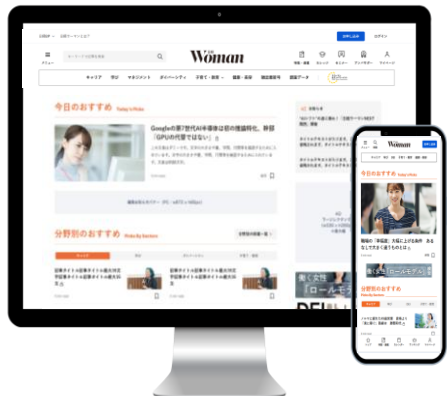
Woman

キャリア　学び　マネジメント　ダイバーシティ　子育て・教育　健康・美容　雑誌連載　調査データ

今日のおすすめ Today's Picks

Googleの第7世代AI半導体は旧の推進強化、狙いは「GPUの代替ではない」

分野別のおすすめ Picks by Sectors

Woman

今日のおすすめ

分野別のおすすめ

働く女性

ロールモデル